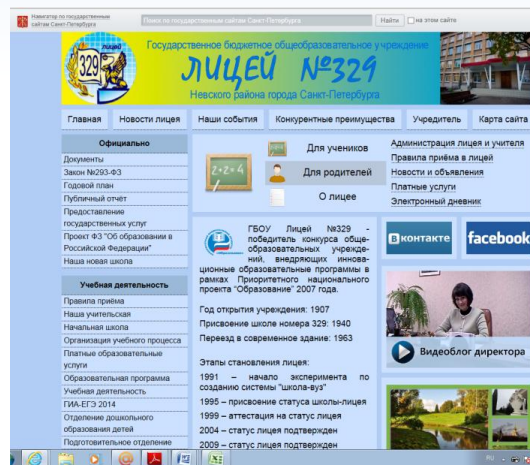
Навигатор по государственным сайтам Санкт-Петербурга
Поиск по государственным сайтам Санкт-Петербурга
Найти
на этом сайте

329 лицей
Государственное бюджетное общеобразовательное учреждение
ЛИЦЕЙ №329
Невского района города Санкт-Петербурга

Главная | Новости лицея | Наши события | Конкурентные преимущества | Учредитель | Карта сайта

Официально
Документы
Закон №293-ФЗ
Годовой план
Публичный отчёт
Предоставление государственных услуг
Проект ФЗ "Об образовании в Российской Федерации"
Наша новая школа

Учебная деятельность
Правила приёма
Наша учительская
Начальная школа
Организация учебного процесса
Платные образовательные услуги
Образовательная программа
Учебная деятельность
ГИА-ЕГЭ 2014
Отделение дошкольного образования детей
Подготовительное отделение

$Z+Z=4$
Для учеников
Для родителей
О лицее

Администрация лицея и учителя
Правила приёма в лицей
Новости и объявления
Платные услуги
Электронный дневник

ГБОУ Лицей №329 - победитель конкурса общеобразовательных учреждений, внедряющих инновационные образовательные программы в рамках Приоритетного национального проекта "Образование" 2007 года.

Год открытия учреждения: 1907
Присвоение школе номера 329: 1940
Переезд в современное здание: 1963

Этапы становления лицея:
1991 – начало эксперимента по созданию системы "школа-вуз"
1995 – присвоение статуса школы-лицея
1999 – аттестация на статус лицея
2004 – статус лицея подтвержден
2009 – статус лицея подтвержден

вконтакте
facebook
Видеоблог директора